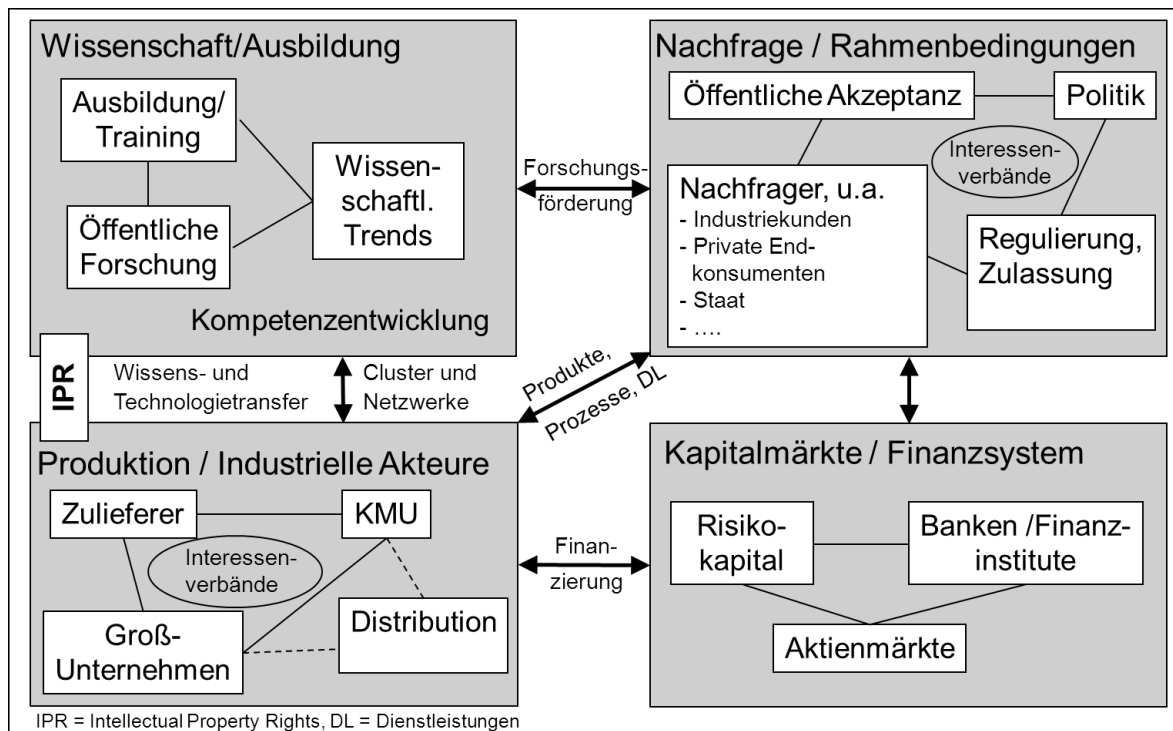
Wissenschaft/Ausbildung

Ausbildung/ Training

Öffentliche Forschung

Wissenschaftl. Trends

Kompetenzentwicklung

Forschungsförderung

Nachfrage / Rahmenbedingungen

Öffentliche Akzeptanz

Politik

Interessenverbände

Nachfrager, u.a.
- Industriekunden
- Private Endkonsumenten
- Staat
- ….

Regulierung, Zulassung

IPR

Wissens- und Technologietransfer

Cluster und Netzwerke

Produkte, Prozesse, DL

Produktion / Industrielle Akteure

Zulieferer

KMU

Interessenverbände

Großunternehmen

Distribution

Finanzierung

Kapitalmärkte / Finanzsystem

Risikokapital

Banken /Finanzinstitute

Aktienmärkte

IPR = Intellectual Property Rights, DL = Dienstleistungen